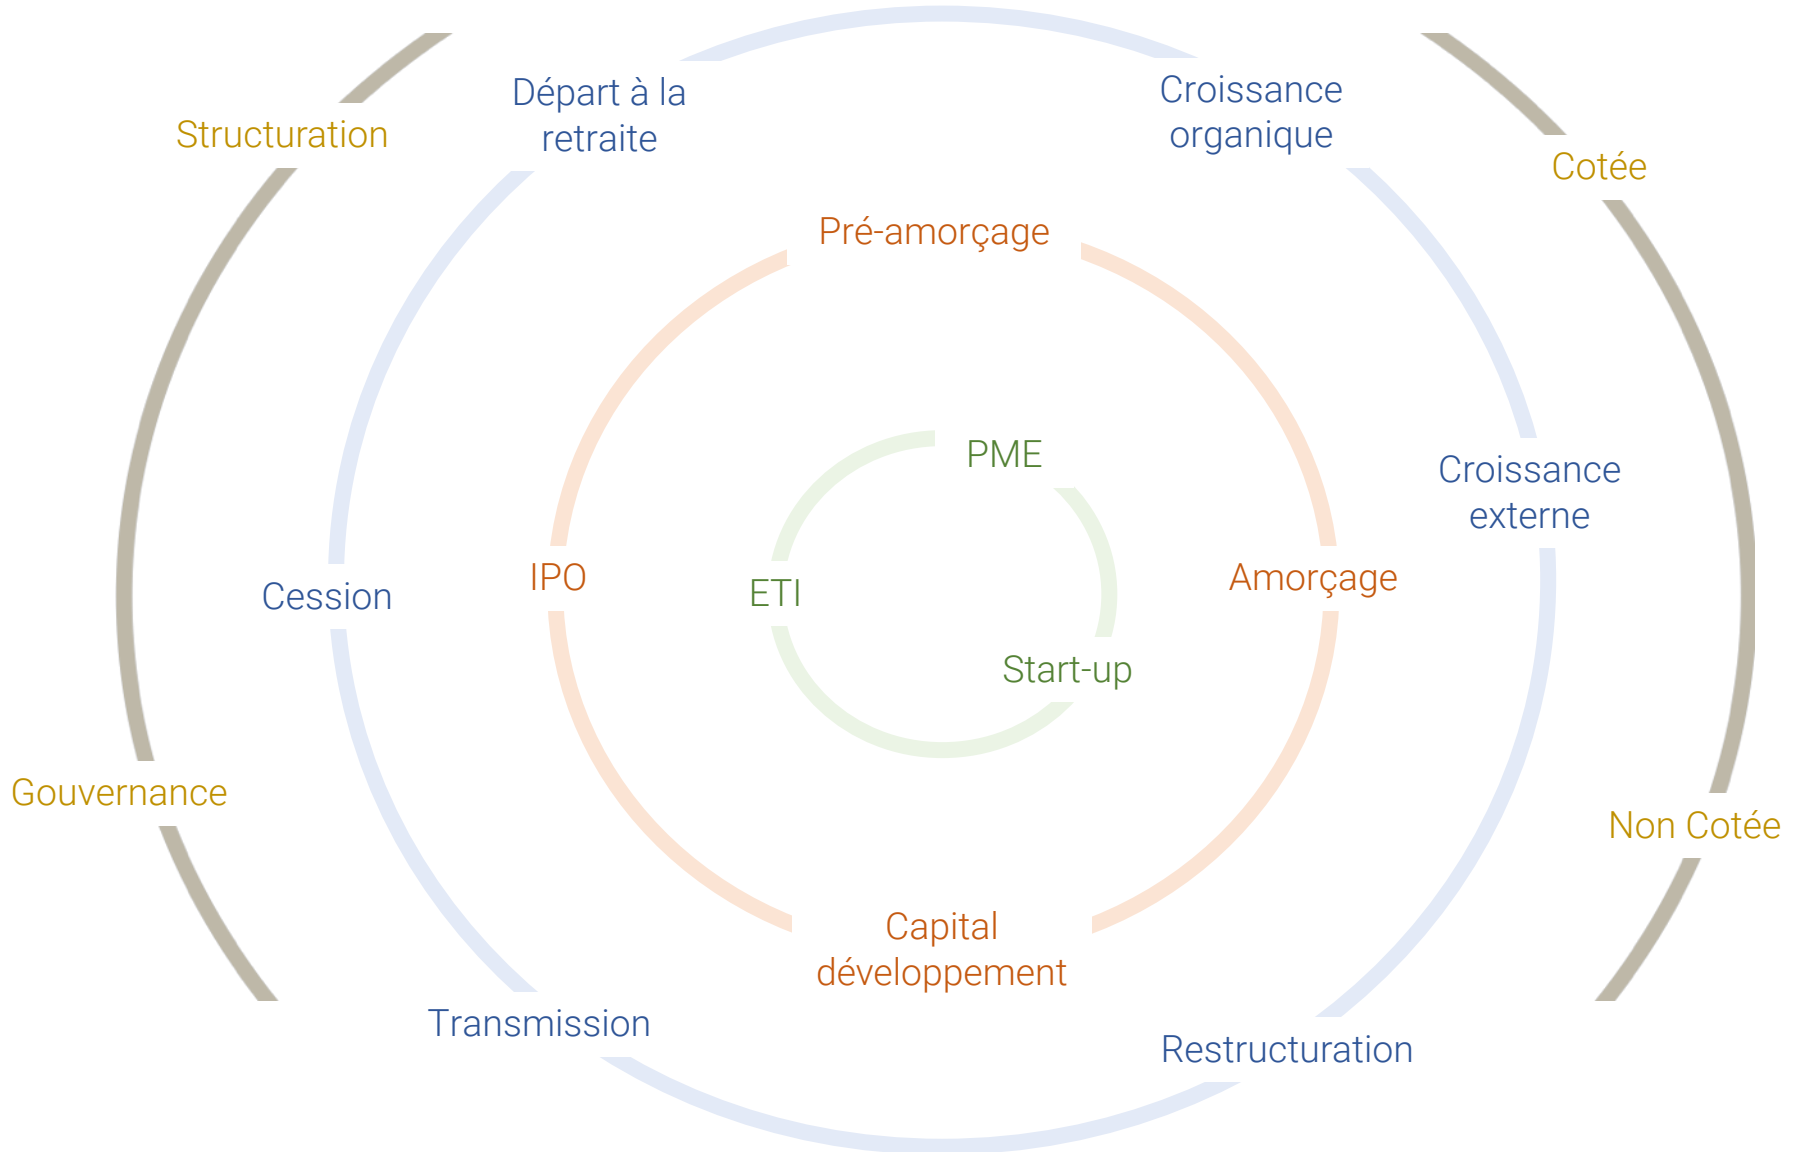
Structuration

Départ à la retraite

Croissance organique

Cotée

Pré-amorçage

PME

Croissance externe

IPO

ETI

Amorçage

Cession

Start-up

Gouvernance

Non Cotée

Capital développement

Transmission

Restructuration